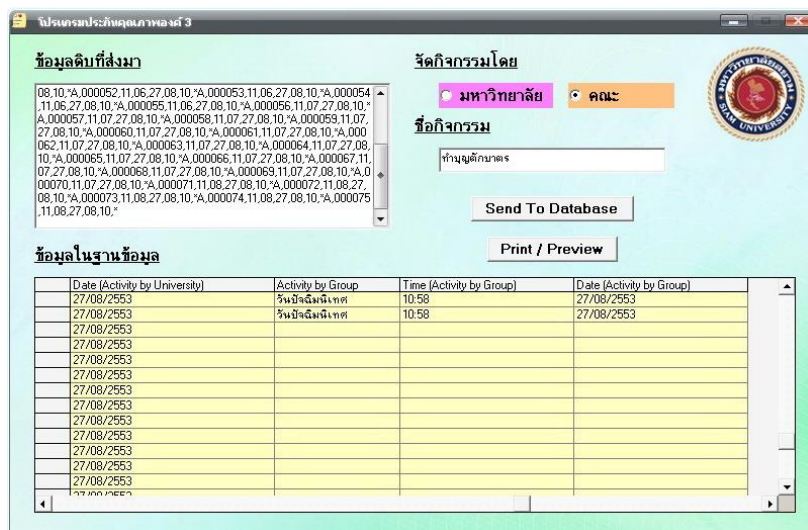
โปรแกรมประกันคุณภาพองค์ 3

ข้อมูลดิบที่ส่งมา

08,10,*A,000052,11,06,27,08,10,*A,000053,11,06,27,08,10,*A,000054,11,06,27,08,10,*A,000055,11,06,27,08,10,*A,000056,11,07,27,08,10,*A,000057,11,07,27,08,10,*A,000058,11,07,27,08,10,*A,000059,11,07,27,08,10,*A,000060,11,07,27,08,10,*A,000061,11,07,27,08,10,*A,000062,11,07,27,08,10,*A,000063,11,07,27,08,10,*A,000064,11,07,27,08,10,*A,000065,11,07,27,08,10,*A,000066,11,07,27,08,10,*A,000067,11,07,27,08,10,*A,000068,11,07,27,08,10,*A,000069,11,07,27,08,10,*A,000070,11,07,27,08,10,*A,000071,11,08,27,08,10,*A,000072,11,08,27,08,10,*A,000073,11,08,27,08,10,*A,000074,11,08,27,08,10,*A,000075,11,08,27,08,10,*

จัดกิจกรรมโดย

มหาวิทยาลัย

คณะ

ชื่อกิจกรรม

ทำบุญตักบาตร

Send To Database

Print / Preview

SIAM UNIVERSITY

ข้อมูลในฐานข้อมูล

| | Date (Activity by University) | Activity by Group | Time (Activity by Group) | Date (Activity by Group) |
|---|---|---|---|---|
| | 27/08/2553 | วันปัจฉิมนิเทศ | 10:58 | 27/08/2553 |
| | 27/08/2553 | วันปัจฉิมนิเทศ | 10:58 | 27/08/2553 |
| | 27/08/2553 | | | |
| | 27/08/2553 | | | |
| | 27/08/2553 | | | |
| | 27/08/2553 | | | |
| | 27/08/2553 | | | |
| | 27/08/2553 | | | |
| | 27/08/2553 | | | |
| | 27/08/2553 | | | |
| | 27/08/2553 | | | |
| | 27/08/2553 | | | |
| | 27/08/2553 | | | |
| | 27/08/2553 | | | |
| | 27/08/2553 | | | |
| | 27/08/2553 | | | |